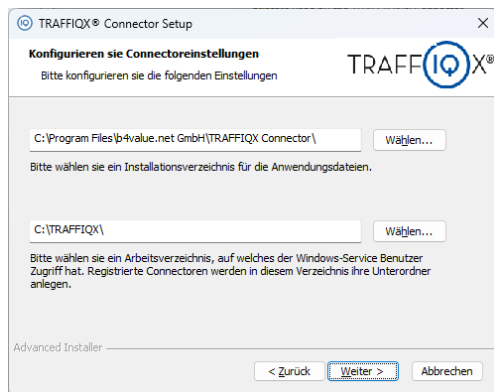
TRAFFIQX® Connector Setup

Konfigurieren sie Connectoreinstellungen

Bitte konfigurieren sie die folgenden Einstellungen

TRAFFIQX®

C:\Program Files\b4value.net GmbH\TRAFFIQX Connector\

Wählen...

Bitte wählen sie ein Installationsverzeichnis für die Anwendungsdateien.

C:\TRAFFIQX\

Wählen...

Bitte wählen sie ein Arbeitsverzeichnis, auf welches der Windows-Service Benutzer Zugriff hat. Registrierte Connectoren werden in diesem Verzeichnis ihre Unterordner anlegen.

Advanced Installer

< Zurück

Weiter >

Abbrechen